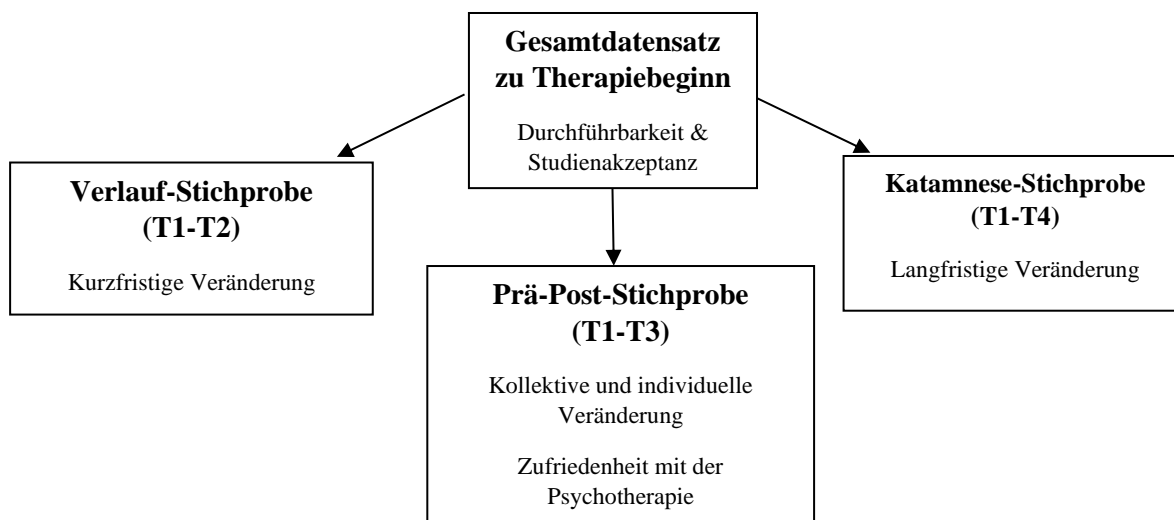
Gesamtdatensatz zu Therapiebeginn

Durchführbarkeit & Studienakzeptanz

Verlauf-Stichprobe (T1-T2)

Kurzfristige Veränderung

Prä-Post-Stichprobe (T1-T3)

Kollektive und individuelle Veränderung

Zufriedenheit mit der Psychotherapie

Katamnese-Stichprobe (T1-T4)

Langfristige Veränderung